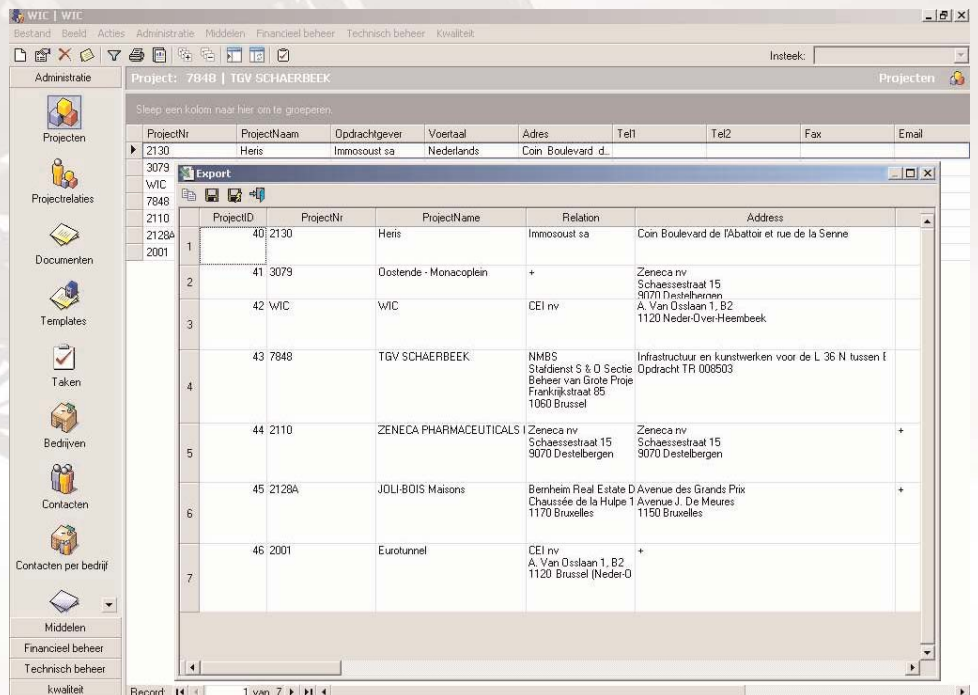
WIC | WIC

Bestand Beeld Acties Administratie Middelen Financieel beheer Technisch beheer Kwaliteit

Insteek:

Administratie

Project: 7848 | TGV SCHAERBEEK

Projecten

Sleep een kolom naar hier om te groeperen.

| ProjectNr | ProjectNaam | Opdrachtgever | Voertaal | Adres | Tel1 | Tel2 | Fax | Email |
|---|---|---|---|---|---|---|---|---|
| 2130 | Heris | Immosoust sa | Nederlands | Coin Boulevard d... | | | | |
| 3079 | | | | | | | | |
| WIC | | | | | | | | |
| 7848 | | | | | | | | |
| 2110 | | | | | | | | |
| 2128A | | | | | | | | |
| 2001 | | | | | | | | |

Projecten

Projectrelaties

Documenten

Templates

Taken

Bedrijven

Contacten

Contacten per bedrijf

Middelen

Financieel beheer

Technisch beheer

kwaliteit

Export

| | ProjectID | ProjectNr | ProjectName | Relation | Address | |
|---|---|---|---|---|---|---|
| 1 | 40 | 2130 | Heris | Immosoust sa | Coin Boulevard de l'Abattoir et rue de la Senne | |
| 2 | 41 | 3079 | Oostende - Monacoplein | + | Zeneca nv Schaessestraat 15 9070 Destelbergen | |
| 3 | 42 | WIC | WIC | CEI nv | A. Van Osslaan 1, B2 1120 Neder-Over-Heembeek | |
| 4 | 43 | 7848 | TGV SCHAERBEEK | NMBS Stafdienst S & O Sectie Beheer van Grote Proje Frankrijkstraat 85 1060 Brussel | Infrastructuur en kunstwerken voor de L 36 N tussen E Opdracht TR 008503 | |
| 5 | 44 | 2110 | ZENECA PHARMACEUTICALS I | Zeneca nv Schaessestraat 15 9070 Destelbergen | Zeneca nv Schaessestraat 15 9070 Destelbergen | + |
| 6 | 45 | 2128A | JOLI-BOIS Maisons | Bernheim Real Estate D Chaussée de la Hulpe 1 1170 Bruxelles | Avenue des Grands Prix Avenue J. De Meures 1150 Bruxelles | + |
| 7 | 46 | 2001 | Eurotunnel | CEI nv A. Van Osslaan 1, B2 1120 Brussel (Neder-O | + | |

Record: 1 van 7